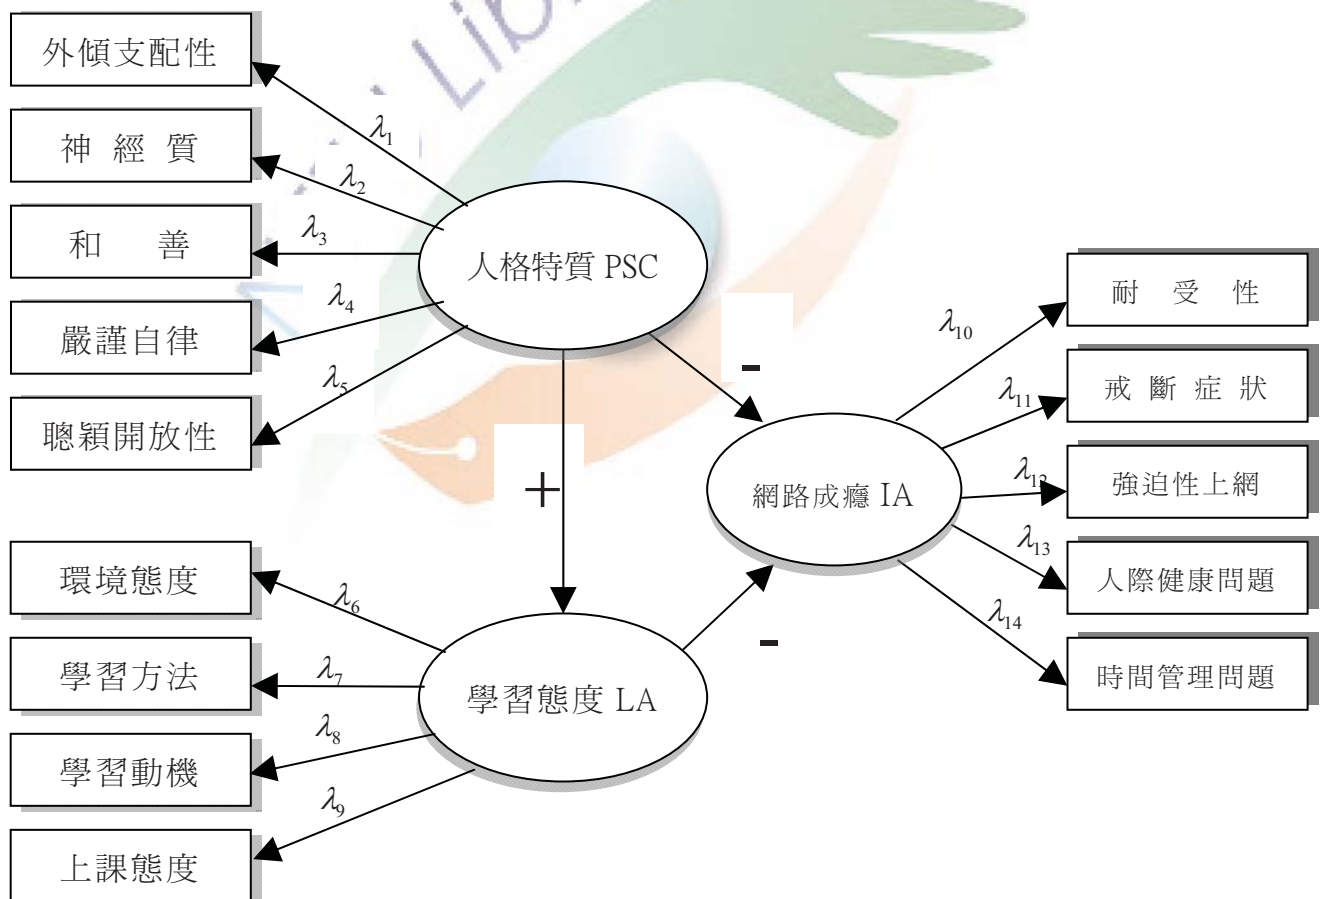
外傾支配性

神 經 質

和 善

嚴謹自律

聰穎開放性

$\lambda_1$

$\lambda_2$

$\lambda_3$

$\lambda_4$

$\lambda_5$

人格特質 PSC

-

+

環境態度

學習方法

學習動機

上課態度

$\lambda_6$

$\lambda_7$

$\lambda_8$

$\lambda_9$

學習態度 LA

-

網路成癮 IA

$\lambda_{10}$

$\lambda_{11}$

$\lambda_{12}$

$\lambda_{13}$

$\lambda_{14}$

耐 受 性

戒 斷 症 狀

強迫性上網

人際健康問題

時間管理問題